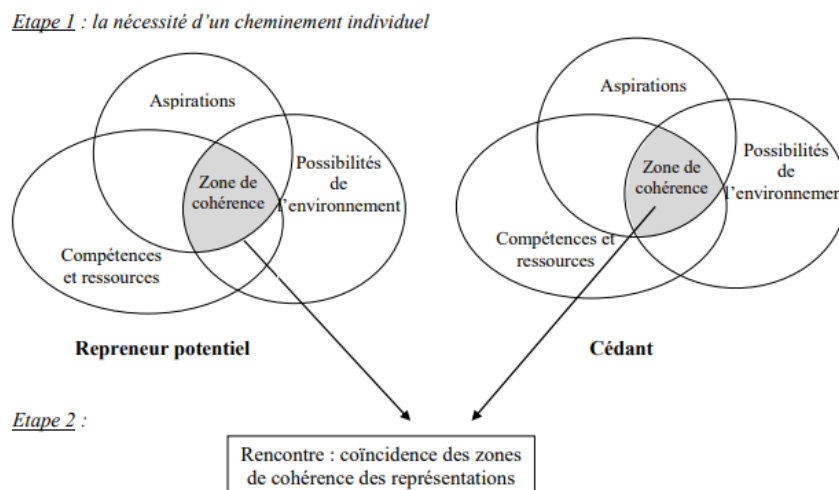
Etape 1 : la nécessité d'un cheminement individuel

Aspirations

Zone de cohérence

Possibilités de l'environnement

Compétences et ressources

Repreneur potentiel

Aspirations

Zone de cohérence

Possibilités de l'environnemen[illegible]

Compétences et ressources

Cédant

Etape 2 :

Rencontre : coïncidence des zones de cohérence des représentations